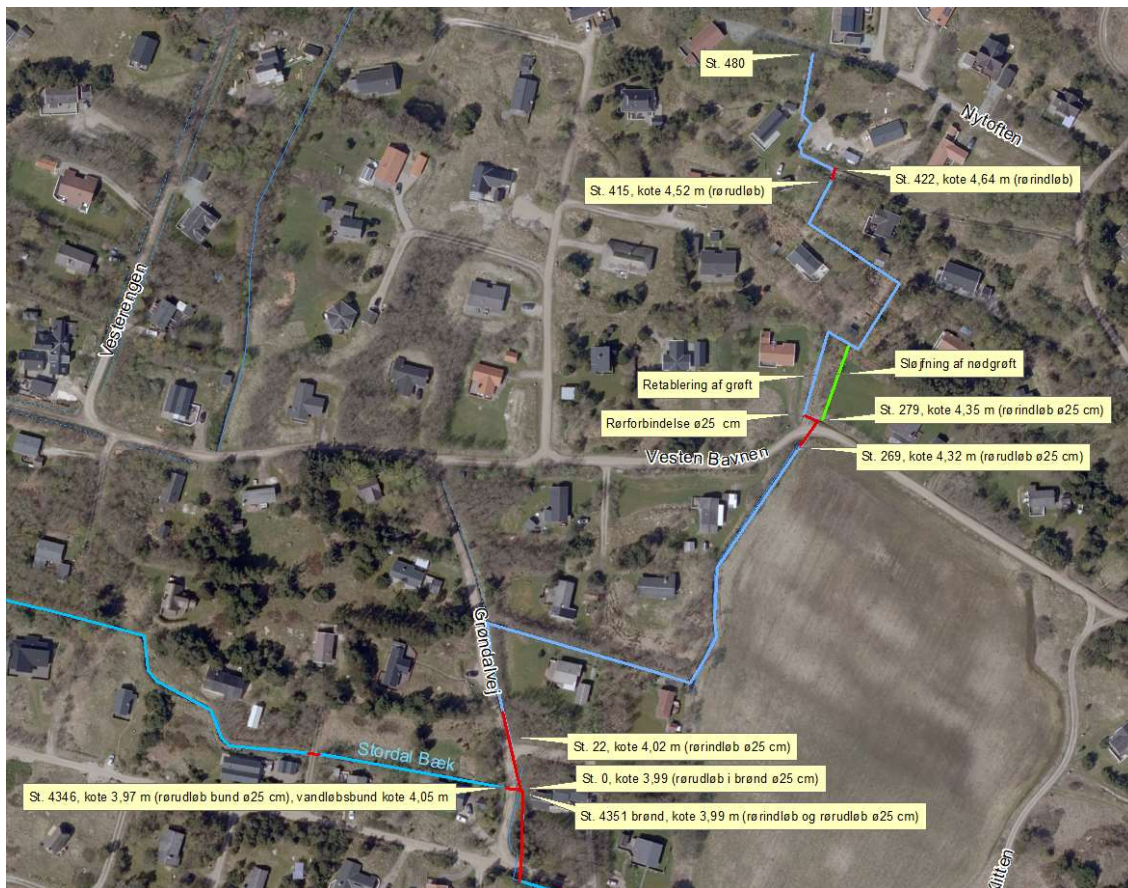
St. 480

Nytoften

St. 415, kote 4,52 m (rørudløb)

St. 422, kote 4,64 m (rørindløb)

Vesterengen

Sløjfning af nødgrøft

Retablering af grøft

Rørforbindelse ø25 cm

St. 279, kote 4,35 m (rørindløb ø25 cm)

Vesten Bavnen

St. 269, kote 4,32 m (rørudløb ø25 cm)

Grøndalvej

St. 22, kote 4,02 m (rørindløb ø25 cm)

Stordal Bæk

St. 0, kote 3,99 (rørudløb i brønd ø25 cm)

St. 4346, kote 3,97 m (rørudløb bund ø25 cm), vandløbsbund kote 4,05 m

St. 4351 brønd, kote 3,99 m (rørindløb og rørudløb ø25 cm)

Kilten